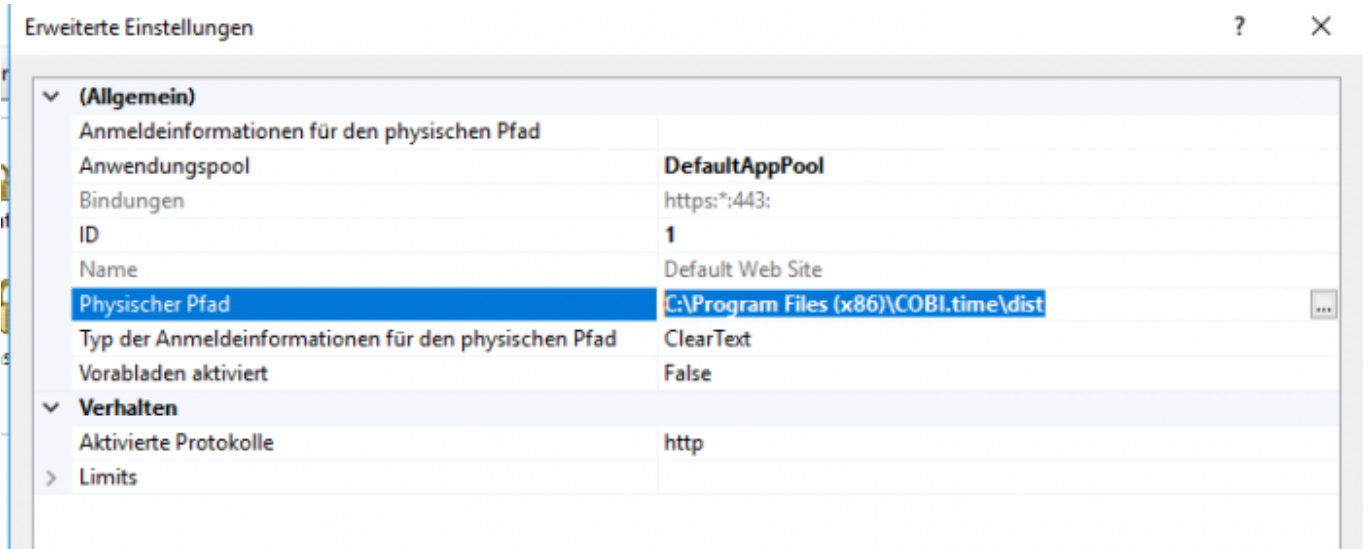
Erweiterte Einstellungen ? ×

| | |
|---|---|
| (Allgemein) | |
| Anmeldeinformationen für den physischen Pfad | |
| Anwendungspool | DefaultAppPool |
| Bindungen | https:*:443: |
| ID | 1 |
| Name | Default Web Site |
| Physischer Pfad | C:\Program Files (x86)\COBI.time\dist ... |
| Typ der Anmeldeinformationen für den physischen Pfad | ClearText |
| Vorabladen aktiviert | False |
| Verhalten | |
| Aktivierte Protokolle | http |
| Limits | |